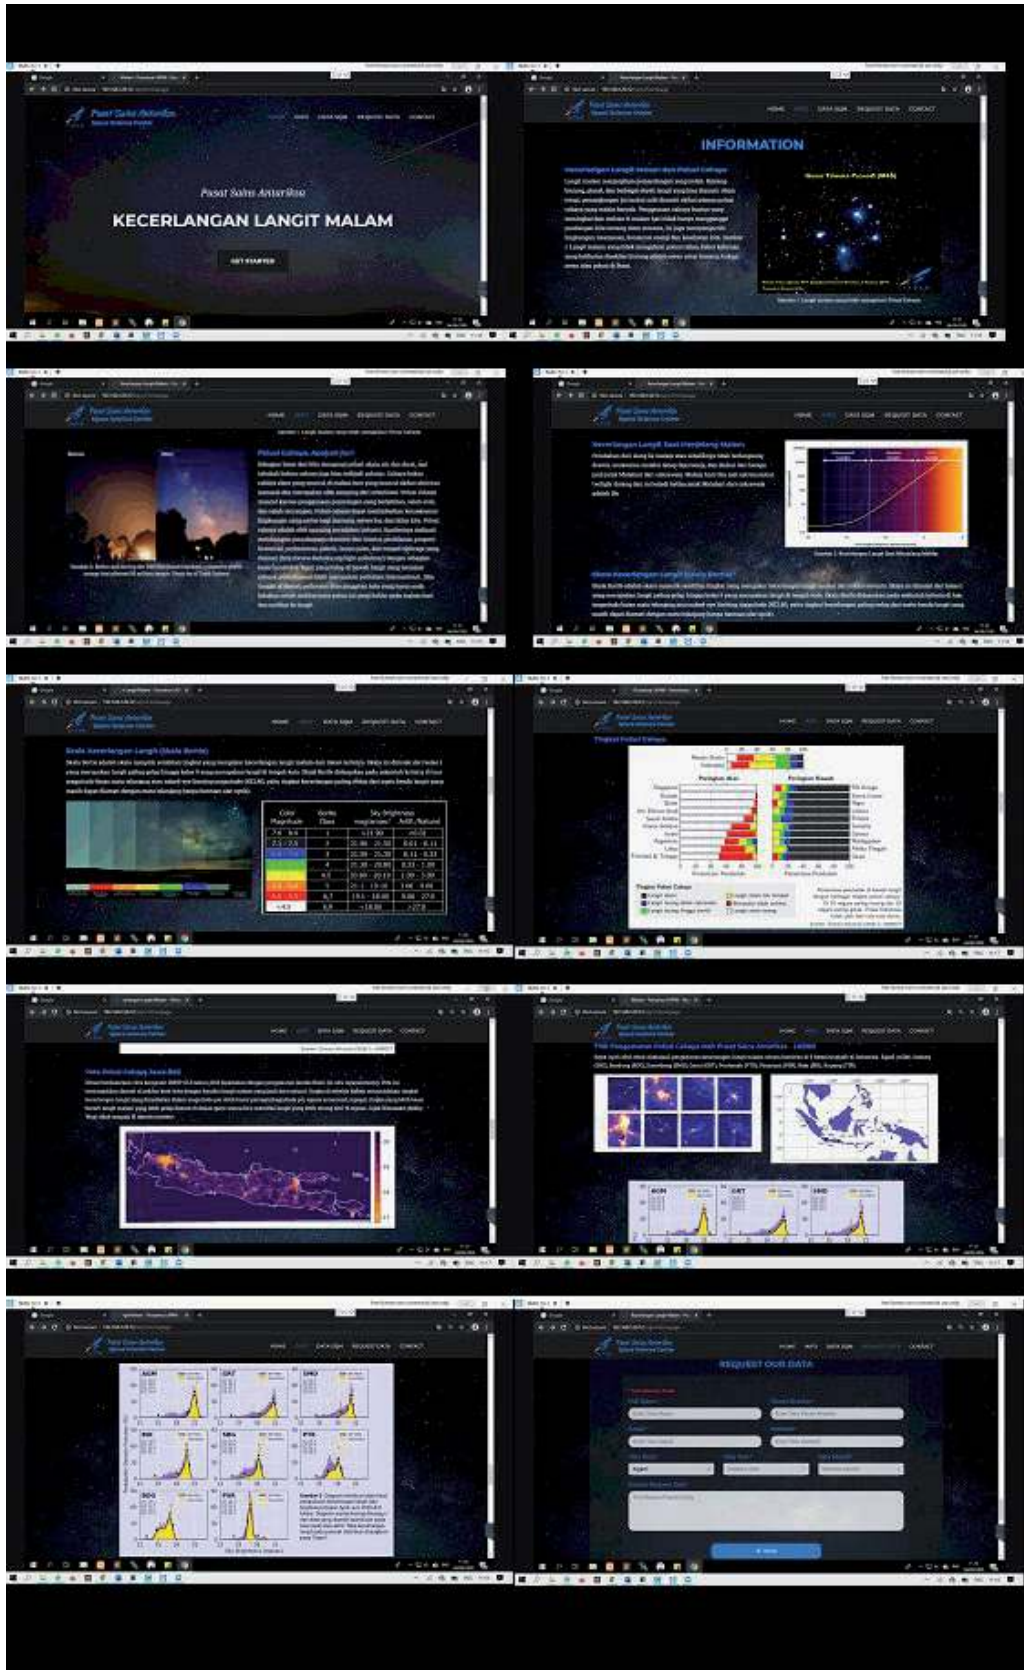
Pusat Sains Antariksa

KECERLANGAN LANGIT MALAM

GET STARTED

INFORMATION

HOME INFO DATA SQM REQUEST DATA CONTACT

Pulsar Cahaya

Kecerlangan Langit Saat Menjelang Malam

Skala Kecerlangan Langit (Skala Bortle)

| Color Magnitude | Bortle Class | Sky brightness magnitude | NSB /Natural |
|---|---|---|---|
| 7.6 - 8.0 | 1 | <21.99 | <0.01 |
| 7.1 - 7.5 | 2 | 21.99 - 21.50 | 0.01 - 0.11 |
| | 3 | 21.50 - 21.30 | 0.11 - 0.33 |
| | 4 | 21.30 - 20.80 | 0.33 - 1.00 |
| | 4.5 | 20.80 - 20.30 | 1.00 - 3.00 |
| | 5 | 20.3 - 19.50 | 3.00 - 9.00 |
| | 6,7 | 19.5 - 18.00 | 9.00 - 27.0 |
| <4.0 | 8,9 | <18.00 | >27.0 |

Tingkat Polusi Cahaya

Peta Polusi Cahaya Jawa-Bali

REQUEST OUR DATA

Kirim